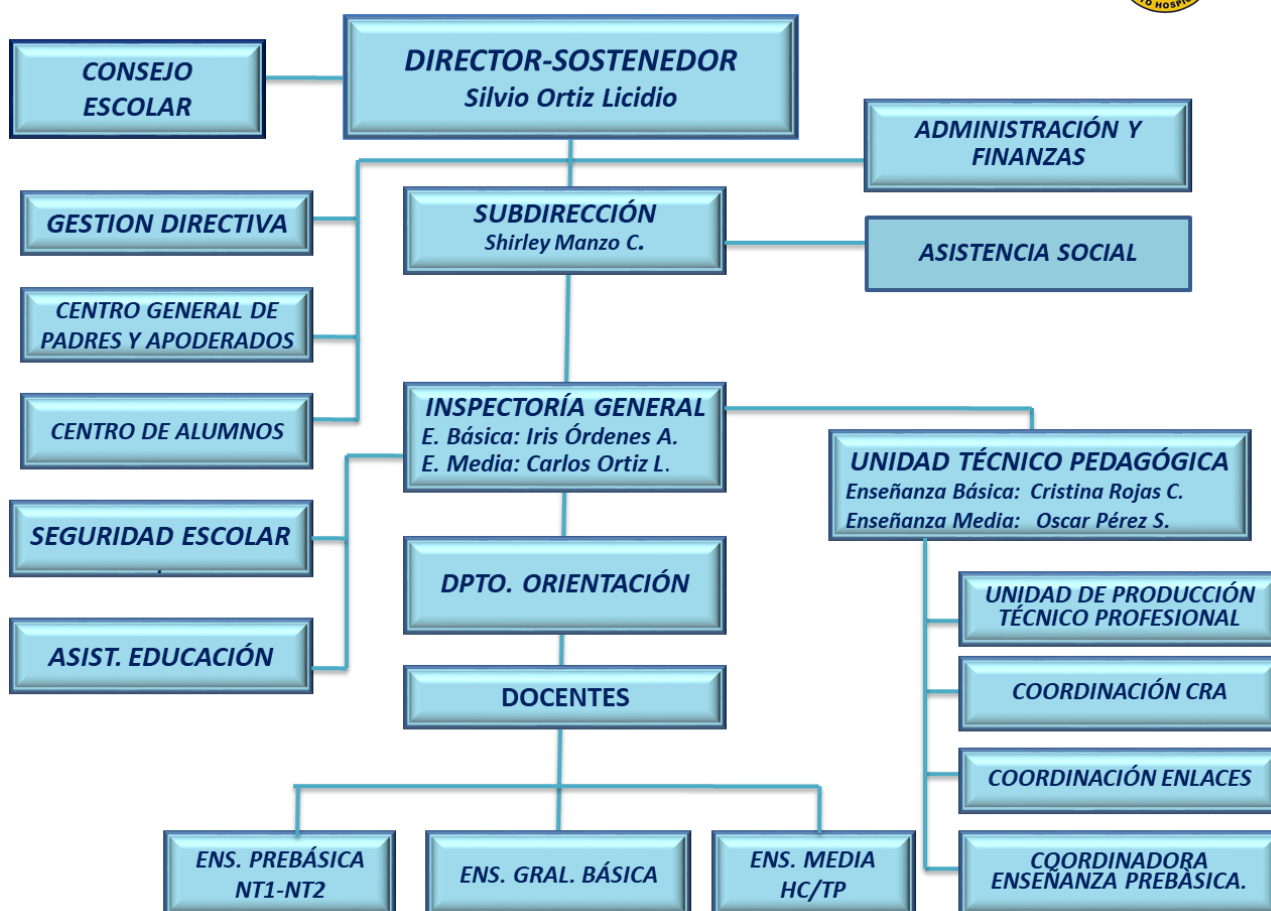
CONSEJO ESCOLAR

DIRECTOR-SOSTENEDOR
Silvio Ortiz Licidio

ADMINISTRACIÓN Y FINANZAS

GESTION DIRECTIVA

SUBDIRECCIÓN
Shirley Manzo C.

ASISTENCIA SOCIAL

CENTRO GENERAL DE PADRES Y APODERADOS

CENTRO DE ALUMNOS

INSPECTORÍA GENERAL
E. Básica: Iris Órdenes A.
E. Media: Carlos Ortiz L.

UNIDAD TÉCNICO PEDAGÓGICA
Enseñanza Básica: Cristina Rojas C.
Enseñanza Media: Oscar Pérez S.

SEGURIDAD ESCOLAR

DPTO. ORIENTACIÓN

UNIDAD DE PRODUCCIÓN TÉCNICO PROFESIONAL

ASIST. EDUCACIÓN

DOCENTES

COORDINACIÓN CRA

COORDINACIÓN ENLACES

ENS. PREBÁSICA NT1-NT2

ENS. GRAL. BÁSICA

ENS. MEDIA HC/TP

COORDINADORA ENSEÑANZA PREBÁSICA.